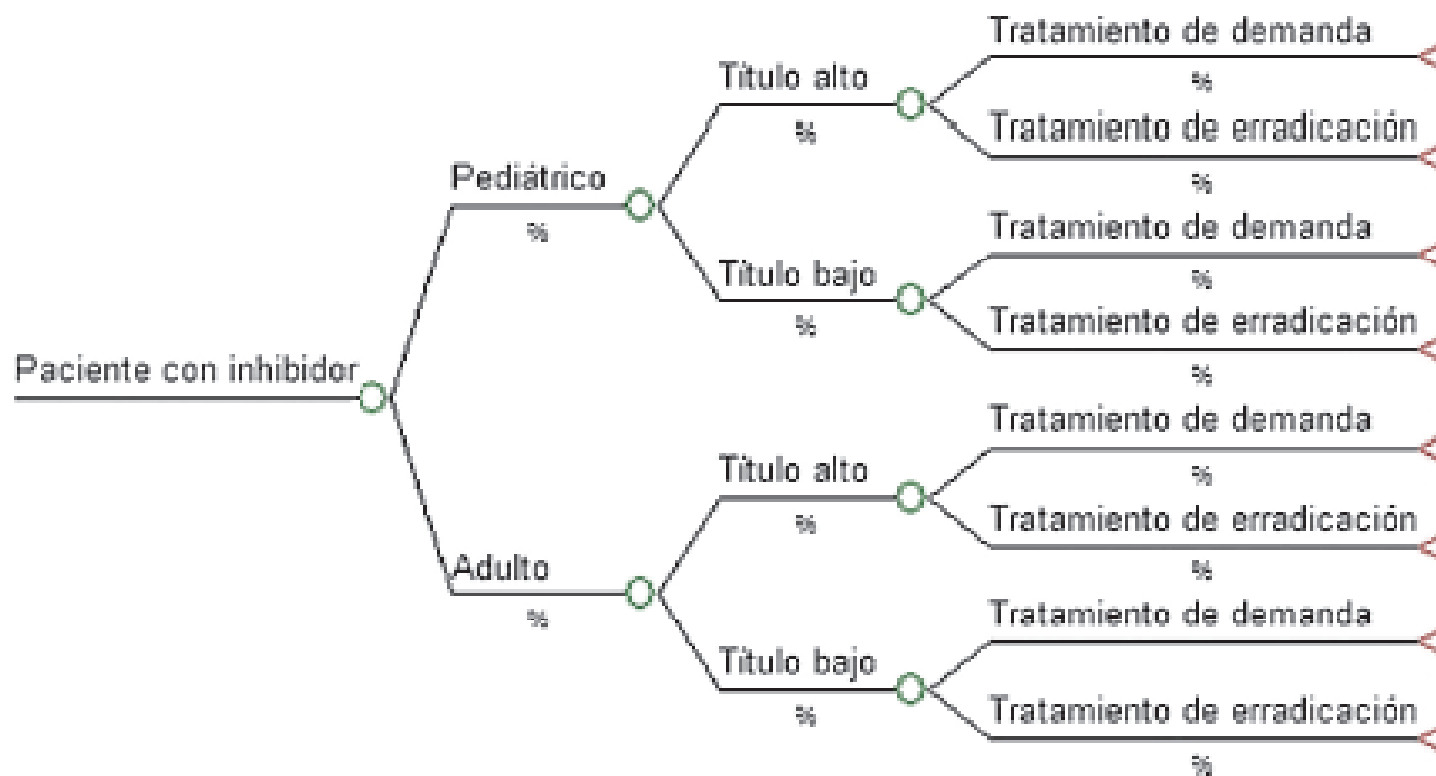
Paciente con inhibidor

Pediátrico
%

Titulo alto
%

Tratamiento de demanda
%
Tratamiento de erradicación
%

Titulo bajo
%

Tratamiento de demanda
%
Tratamiento de erradicación
%

Adulto
%

Titulo alto
%

Tratamiento de demanda
%
Tratamiento de erradicación
%

Titulo bajo
%

Tratamiento de demanda
Tratamiento de erradicación
%